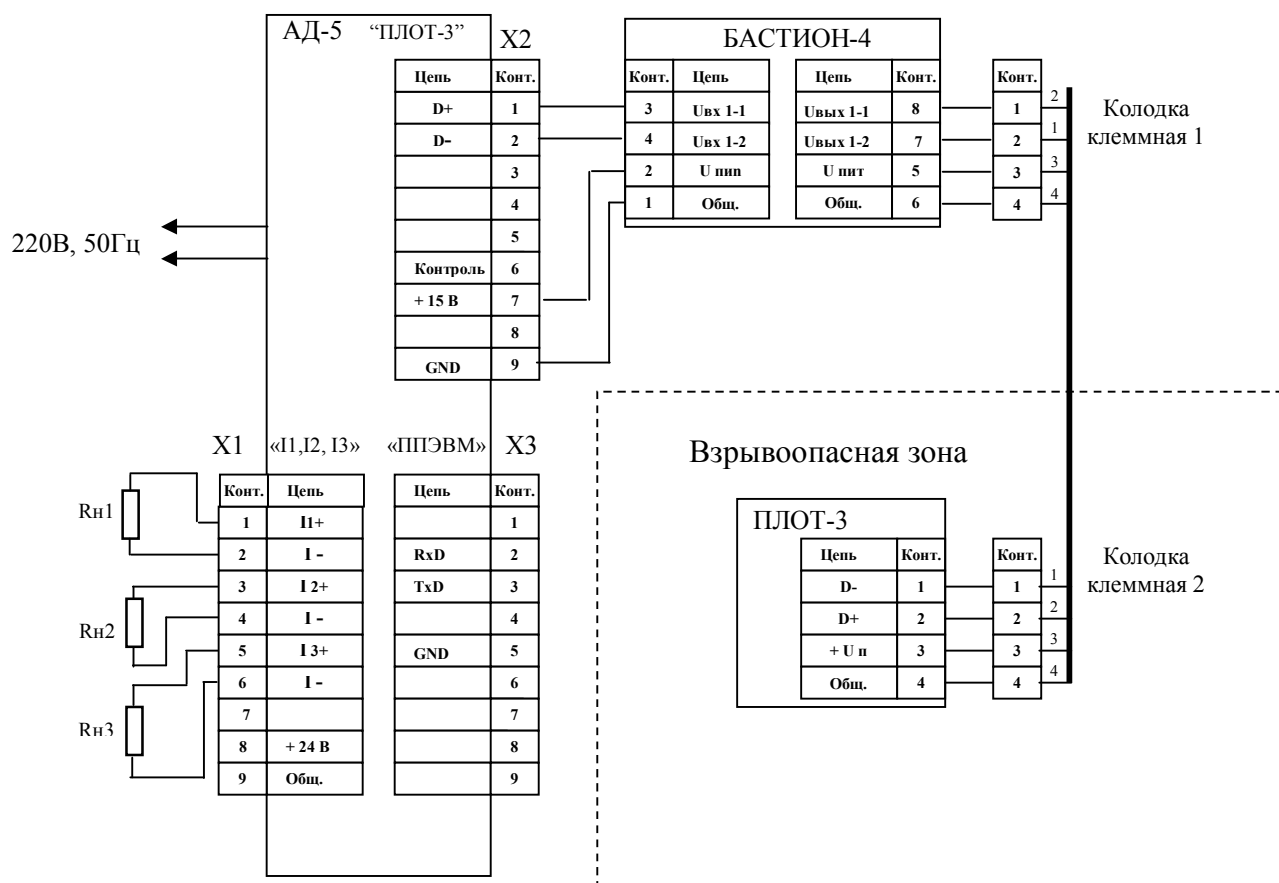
АД-5 "ПЛОТ-3"

X2

| Цепь | Конт. |
|---|---|
| D+ | 1 |
| D- | 2 |
| | 3 |
| | 4 |
| | 5 |
| Контроль | 6 |
| + 15 В | 7 |
| | 8 |
| GND | 9 |

БАСТИОН-4

| Конт. | Цепь |
|---|---|
| 3 | Uвх 1-1 |
| 4 | Uвх 1-2 |
| 2 | U пип |
| 1 | Общ. |

| Цепь | Конт. |
|---|---|
| Uвых 1-1 | 8 |
| Uвых 1-2 | 7 |
| U пит | 5 |
| Общ. | 6 |

| Конт. |
|---|
| 1 |
| 2 |
| 3 |
| 4 |

2
1
3
4

Колодка клеммная 1

220В, 50Гц

X1 «I1,I2, I3»

Rн1
Rн2
Rн3

| Конт. | Цепь |
|---|---|
| 1 | I1+ |
| 2 | I - |
| 3 | I 2+ |
| 4 | I - |
| 5 | I 3+ |
| 6 | I - |
| 7 | |
| 8 | + 24 В |
| 9 | Общ. |

«ППЭВМ» X3

| Цепь | Конт. |
|---|---|
| | 1 |
| RxD | 2 |
| TxD | 3 |
| | 4 |
| GND | 5 |
| | 6 |
| | 7 |
| | 8 |
| | 9 |

Взрывоопасная зона

ПЛОТ-3

| Цепь | Конт. |
|---|---|
| D- | 1 |
| D+ | 2 |
| + U п | 3 |
| Общ. | 4 |

| Конт. |
|---|
| 1 |
| 2 |
| 3 |
| 4 |

1
2
3
4

Колодка клеммная 2